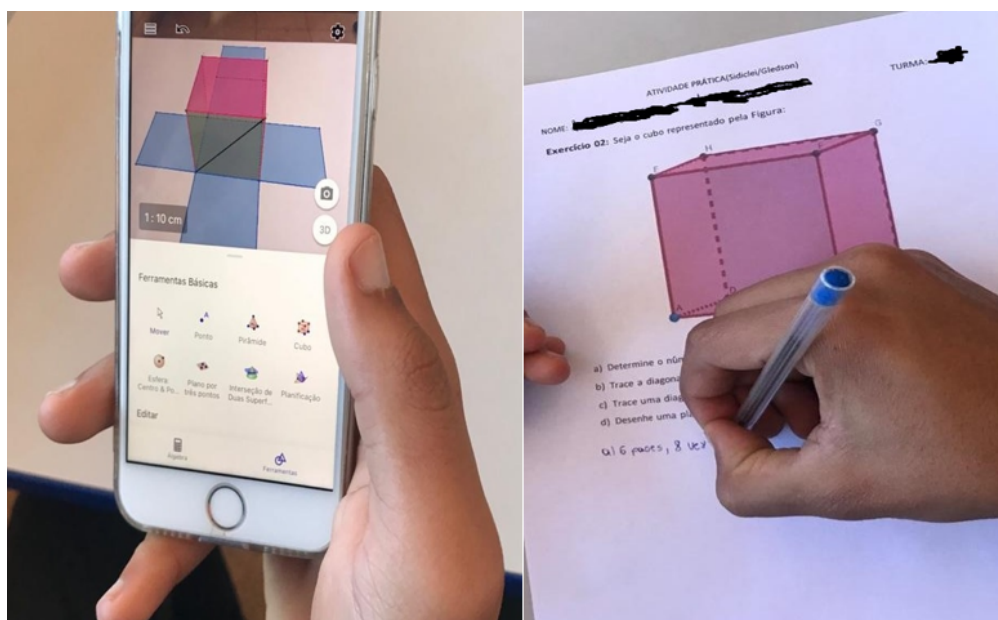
1 : 10 cm

3D

Ferramentas Básicas

Mover

Ponto

Pirâmide

Cubo

Esfera: Centro & Po...

Plano por três pontos

Interseção de Duas Superf...

Planificação

Editar

Álgebra

Ferramentas

ATIVIDADE PRÁTICA(Sidiclei/Gledson)

TURMA: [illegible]

NOME: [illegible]

Exercício 02: Seja o cubo representado pela Figura:

F H E G

A D

a) Determine o núm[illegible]

b) Trace a diagona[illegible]

c) Trace uma diag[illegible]

d) Desenhe uma pl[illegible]

a) 6 faces, 8 vér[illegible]